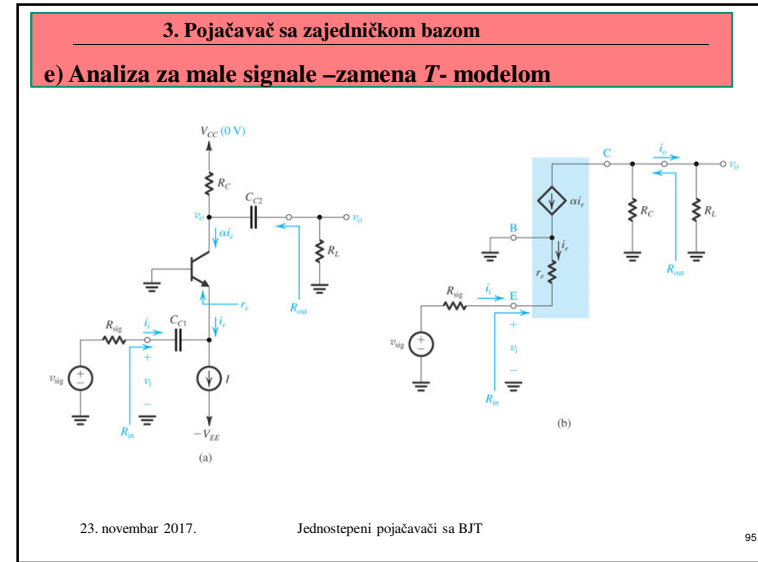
3. Pojačavač sa zajedničkom bazom

e) Analiza za male signale –zamena *T*- modelom

$V_{CC}$ (0 V)

$R_C$

$C_{C2}$

$v_o$

$v_o$

$\alpha i_e$

$R_L$

$R_{out}$

$r_e$

$R_{sig}$

$i_i$

$C_{C1}$

$i_e$

$v_{sig}$

+

$v_i$

−

$R_{in}$

$I$

$-V_{EE}$

(a)

C

$i_o$

$v_o$

$\alpha i_e$

$R_C$

$R_L$

B

$i_e$

$r_e$

$R_{out}$

$R_{sig}$

$i_i$

E

+

$v_{sig}$

$v_i$

−

$R_{in}$

(b)

23. novembar 2017.

Jednostepeni pojačavači sa BJT

95